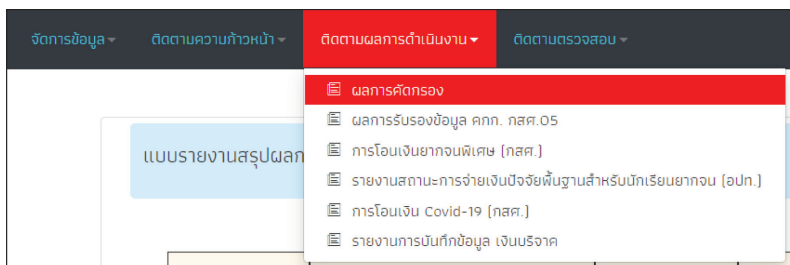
จัดการข้อมูล ▾ ติดตามความก้าวหน้า ▾ ติดตามผลการดำเนินงาน ▾ ติดตามตรวจสอบ ▾

ผลการคัดกรอง
ผลการรับรองข้อมูล คกก. กสศ.05
การโอนเงินยากจนพิเศษ (กสศ.)
รายงานสถานะการจ่ายเงินปัจจัยพื้นฐานสำหรับนักเรียนยากจน (อปท.)
การโอนเงิน Covid-19 (กสศ.)
รายงานการบันทึกข้อมูล เงินบริจาค

แบบรายงานสรุปผลก